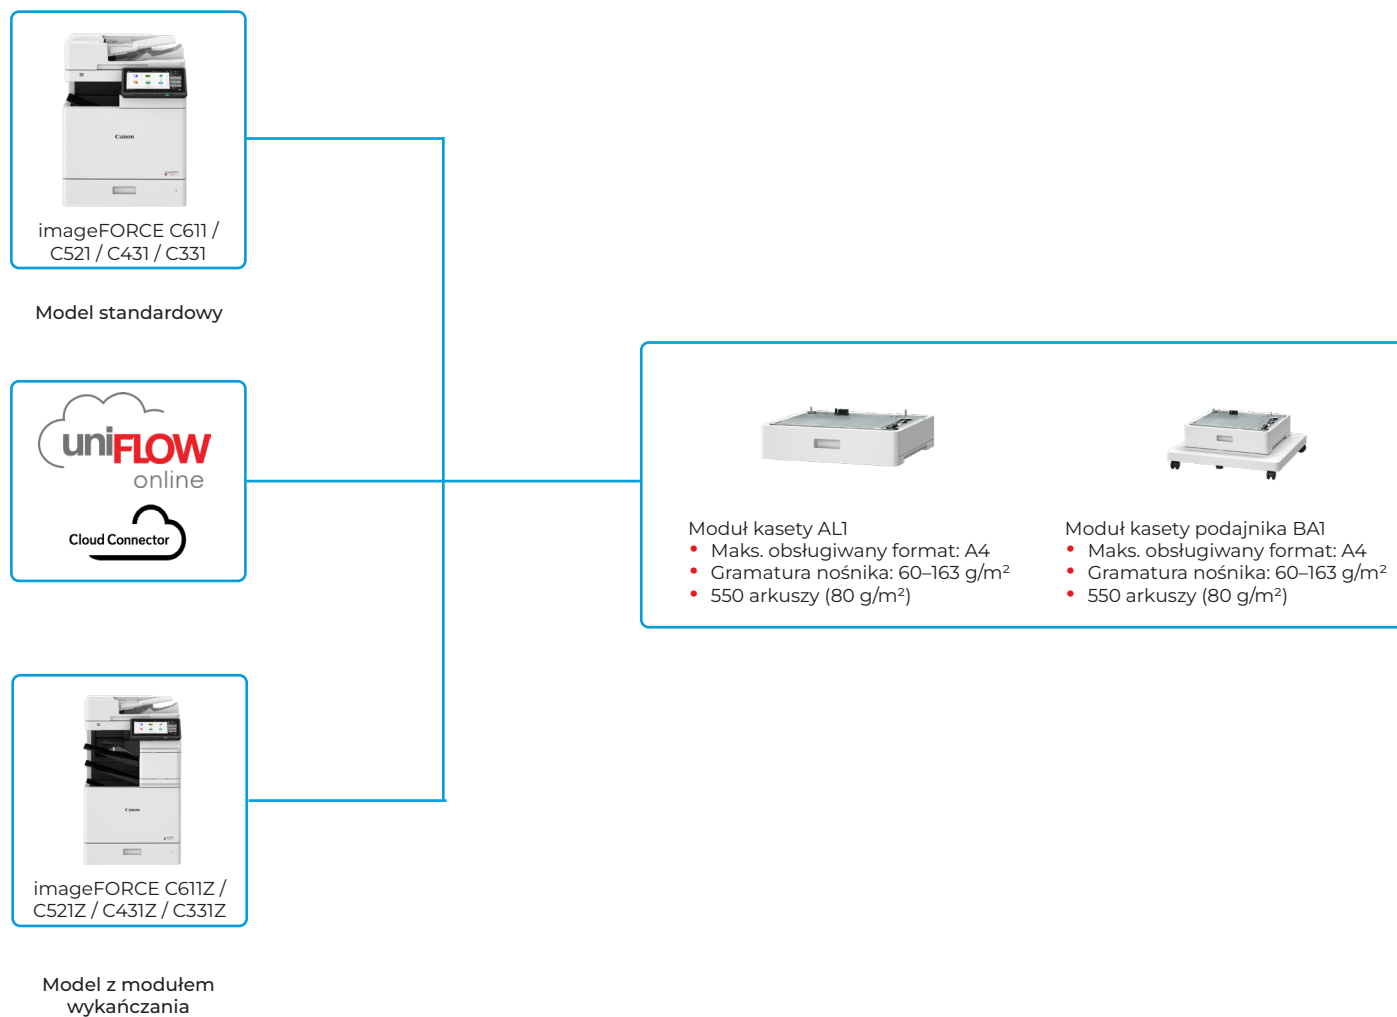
Canon

imageFORCE C611 / C521 / C431 / C331

Model standardowy

uniFLOW online

Cloud Connector

Canon

imageFORCE C611Z / C521Z / C431Z / C331Z

Model z modułem wykańczania

Moduł kasety AL1
• Maks. obsługiwany format: A4
• Gramatura nośnika: 60–163 g/m²
• 550 arkuszy (80 g/m²)

Moduł kasety podajnika BA1
• Maks. obsługiwany format: A4
• Gramatura nośnika: 60–163 g/m²
• 550 arkuszy (80 g/m²)